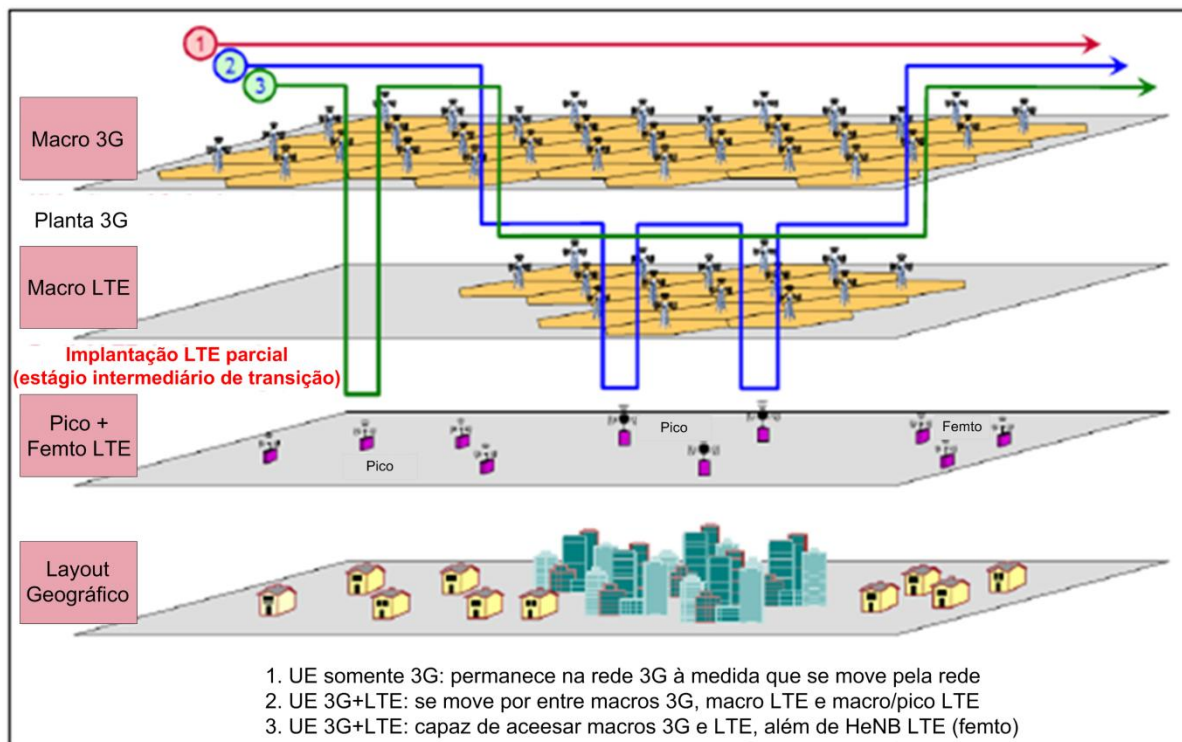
1
2
3

Macro 3G

Planta 3G

Macro LTE

Implantação LTE parcial
(estágio intermediário de transição)

Pico + Femto LTE

Pico

Pico

Femto

Layout Geográfico

1. UE somente 3G: permanece na rede 3G à medida que se move pela rede
2. UE 3G+LTE: se move por entre macros 3G, macro LTE e macro/pico LTE
3. UE 3G+LTE: capaz de aceesar macros 3G e LTE, além de HeNB LTE (femto)